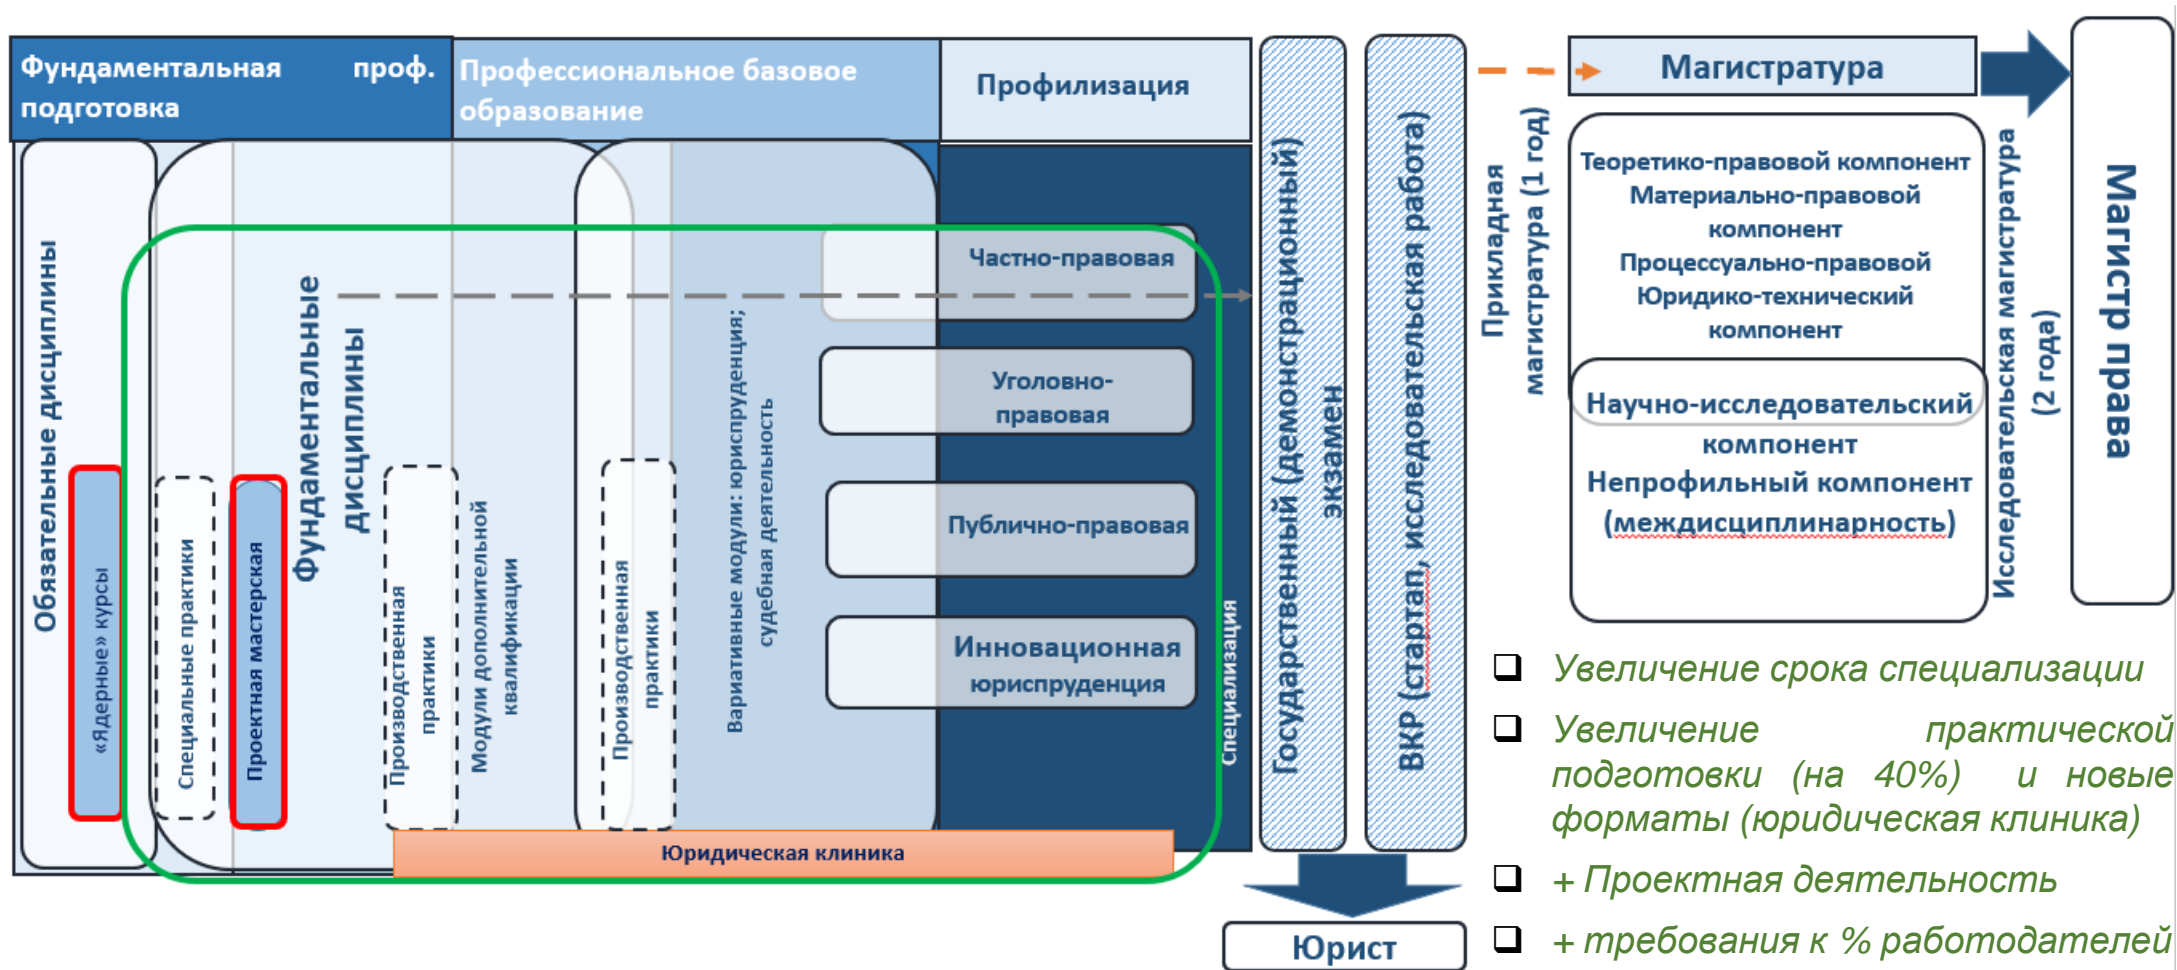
Фундаментальная проф. подготовка

Профессиональное базовое образование

Профилизация

Государственный (демонстрационный) экзамен

ВКР (стартап, исследовательская работа)

Магистратура

Магистр права

Обязательные дисциплины

«Ядерные» курсы

Специальные практики

Проектная мастерская

Фундаментальные дисциплины

Производственная практики

Модули дополнительной квалификации

Производственная практики

Вариативные модули: юриспруденция; судебная деятельность

Частно-правовая

Уголовно-правовая

Публично-правовая

Инновационная юриспруденция

Специализация

Юридическая клиника

Юрист

Прикладная магистратура (1 год)

Теоретико-правовой компонент
Материально-правовой компонент
Процессуально-правовой
Юридико-технический компонент

Научно-исследовательский компонент
Непрофильный компонент (междисциплинарность)

Исследовательская магистратура (2 года)

❑ Увеличение срока специализации

❑ Увеличение практической подготовки (на 40%) и новые форматы (юридическая клиника)

❑ + Проектная деятельность

❑ + требования к % работодателей